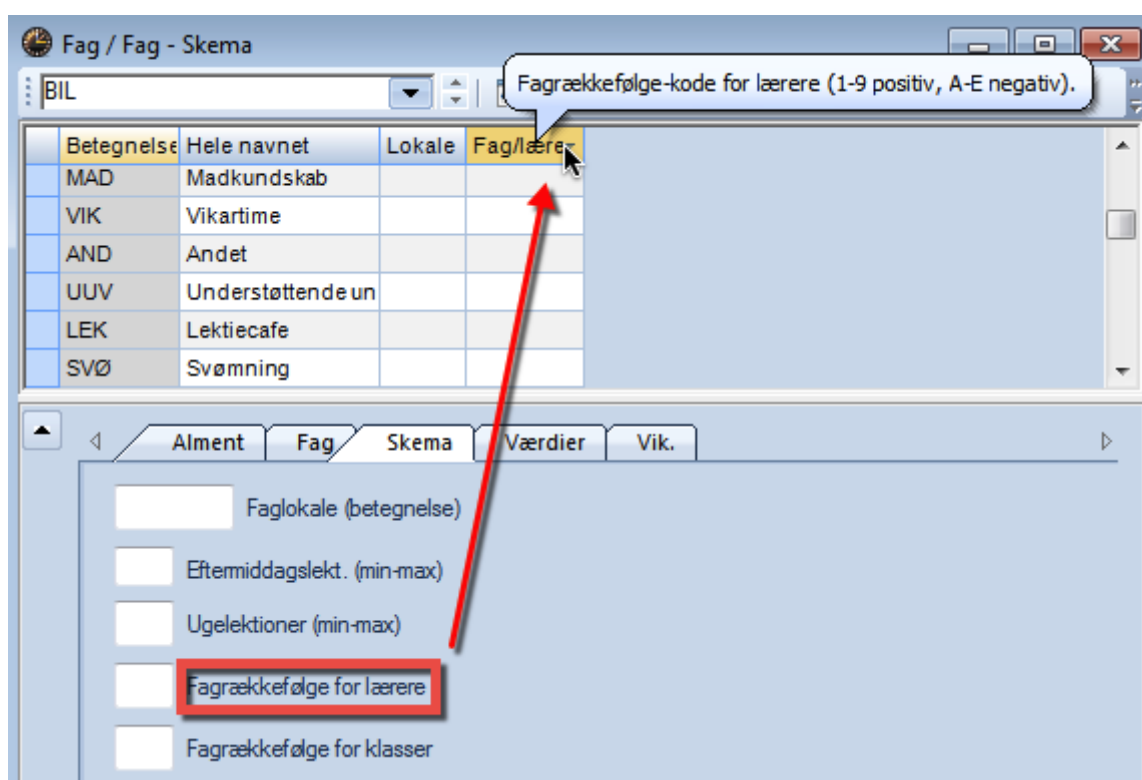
Fag / Fag - Skema

BIL

Fagrækkefølge-kode for lærere (1-9 positiv, A-E negativ).

| Betegnelse | Hele navnet | Lokale | Fag/lærer |
|---|---|---|---|
| MAD | Madkundskab | | |
| VIK | Vikartime | | |
| AND | Andet | | |
| UUV | Understøttende un | | |
| LEK | Lektiecafe | | |
| SVØ | Svømning | | |

Alment | Fag | Skema | Værdier | Vik.

Faglokale (betegnelse)

Eftermiddagslekt. (min-max)

Ugelektioner (min-max)

Fagrækkefølge for lærere

Fagrækkefølge for klasser